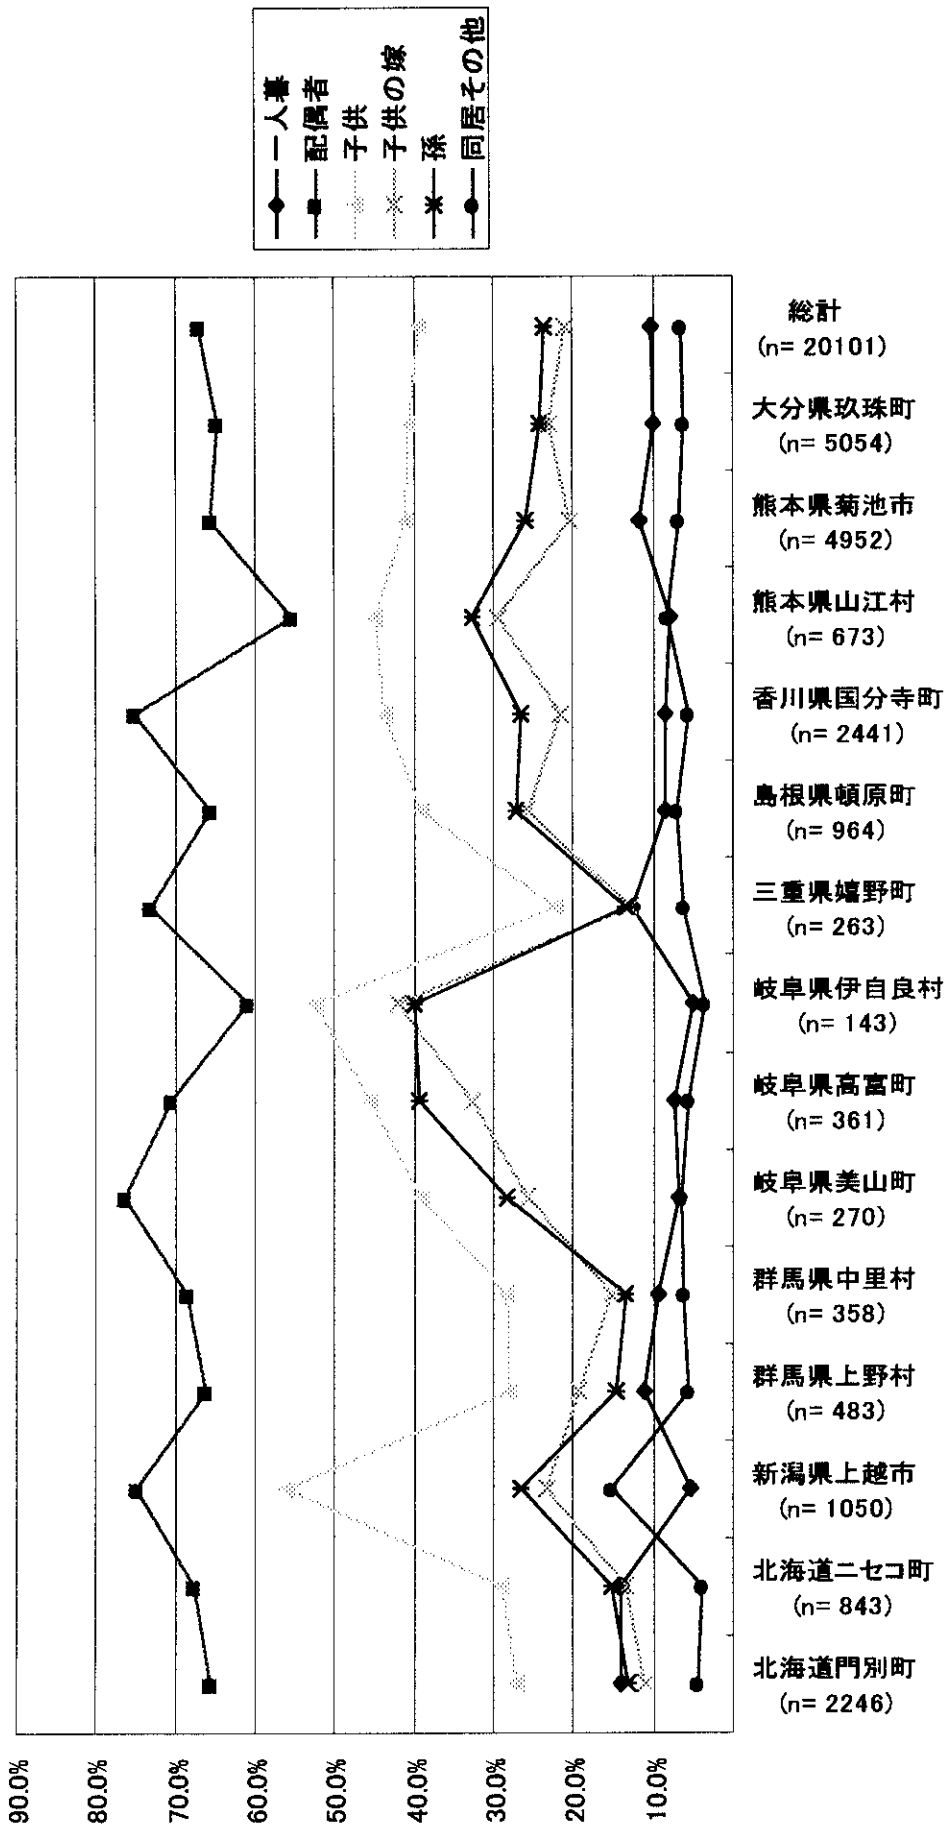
一人暮
配偶者
子供
子供の嫁
孫
同居その他

総計
(n= 20101)
大分県玖珠町
(n= 5054)
熊本県菊池市
(n= 4952)
熊本県山江村
(n= 673)
香川県国分寺町
(n= 2441)
島根県頓原町
(n= 964)
三重県嬉野町
(n= 263)
岐阜県伊自良村
(n= 143)
岐阜県高富町
(n= 361)
岐阜県美山町
(n= 270)
群馬県中里村
(n= 358)
群馬県上野村
(n= 483)
新潟県上越市
(n= 1050)
北海道ニセコ町
(n= 843)
北海道門別町
(n= 2246)

90.0%
80.0%
70.0%
60.0%
50.0%
40.0%
30.0%
20.0%
10.0%